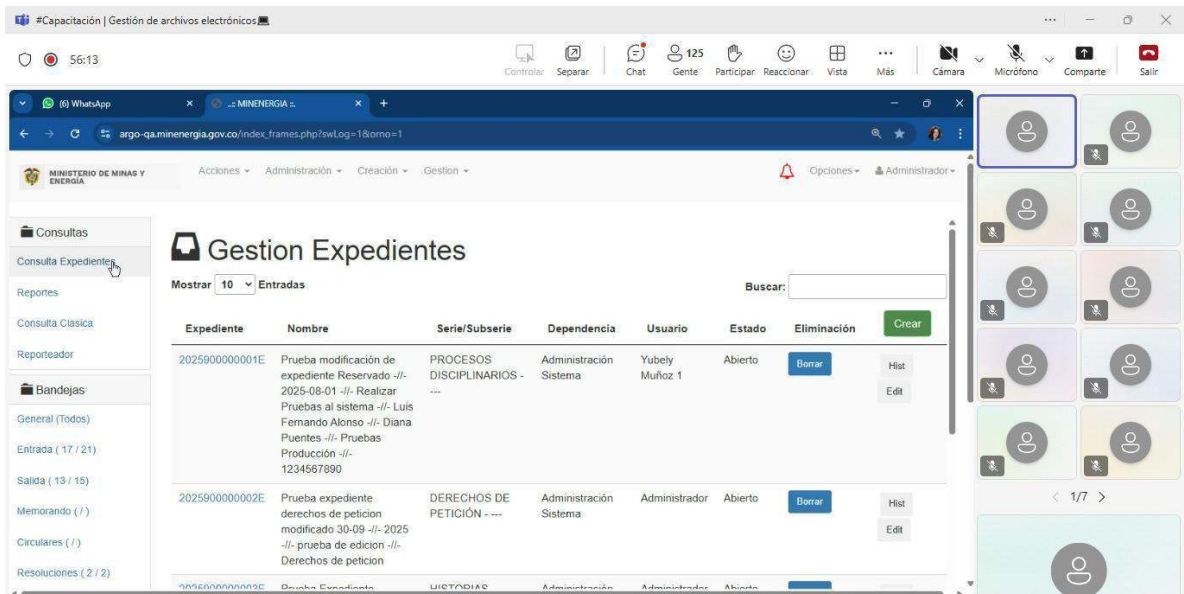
#Capacitación | Gestión de archivos electrónicos

56:13

Controlar Separar Chat 125 Gente Participar Reaccionar Vista Más Cámara Micrófono Compartir Salir

(6) WhatsApp
.:: MINENERGIA ::.

argo-qa.minenergia.gov.co/index_frames.php?swLog=1&orno=1

MINISTERIO DE MINAS Y ENERGÍA

Acciones Administración Creación Gestion

Opciones Administrador

Consultas
Consulta Expedientes
Reportes
Consulta Clasica
Reporteador
Bandejas
General (Todos)
Entrada ( 17 / 21)
Salida ( 13 / 15)
Memorando ( / )
Circulares ( / )
Resoluciones ( 2 / 2)

Gestion Expedientes

Mostrar 10 Entradas

Buscar:

Crear

| Expediente | Nombre | Serie/Subserie | Dependencia | Usuario | Estado | Eliminación | |
|---|---|---|---|---|---|---|---|
| 2025900000001E | Prueba modificación de expediente Reservado -//- 2025-08-01 -//- Realizar Pruebas al sistema -//- Luis Fernando Alonso -//- Diana Puentes -//- Pruebas Producción -//- 1234567890 | PROCESOS DISCIPLINARIOS - --- | Administración Sistema | Yubely Muñoz 1 | Abierto | Borrar | Hist Edit |
| 2025900000002E | Prueba expediente derechos de peticion modificado 30-09 -//- 2025 -//- prueba de edicion -//- Derechos de peticion | DERECHOS DE PETICIÓN - --- | Administración Sistema | Administrador | Abierto | Borrar | Hist Edit |
| 2025900000003E | Prueba Expediente | HISTORIAS | Administración | Administrador | Abierto | | |

1/7